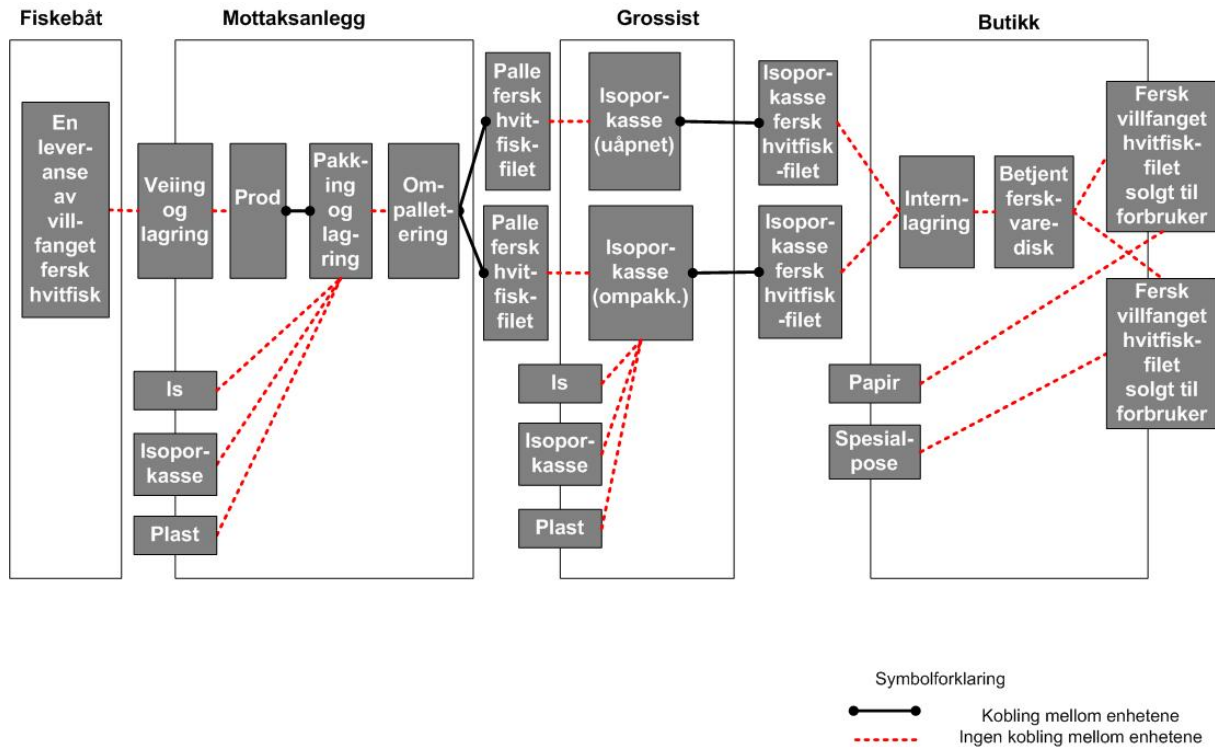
Fiskebåt

Mottaksanlegg

Grossist

Butikk

En leveranse av villfanget fersk hvitfisk

Veiing og lagring

Prod

Pakking og lagring

Ompalletering

Is

Isoporkasse

Plast

Palle fersk hvitfiskfilet

Palle fersk hvitfiskfilet

Isoporkasse (uåpnet)

Isoporkasse (ompakk.)

Is

Isoporkasse

Plast

Isoporkasse fersk hvitfisk -filet

Isoporkasse fersk hvitfisk -filet

Internlagring

Betjent ferskvaredisk

Fersk villfanget hvitfiskfilet solgt til forbruker

Fersk villfanget hvitfiskfilet solgt til forbruker

Papir

Spesialpose

Symbolforklaring

Kobling mellom enhetene

Ingen kobling mellom enhetene